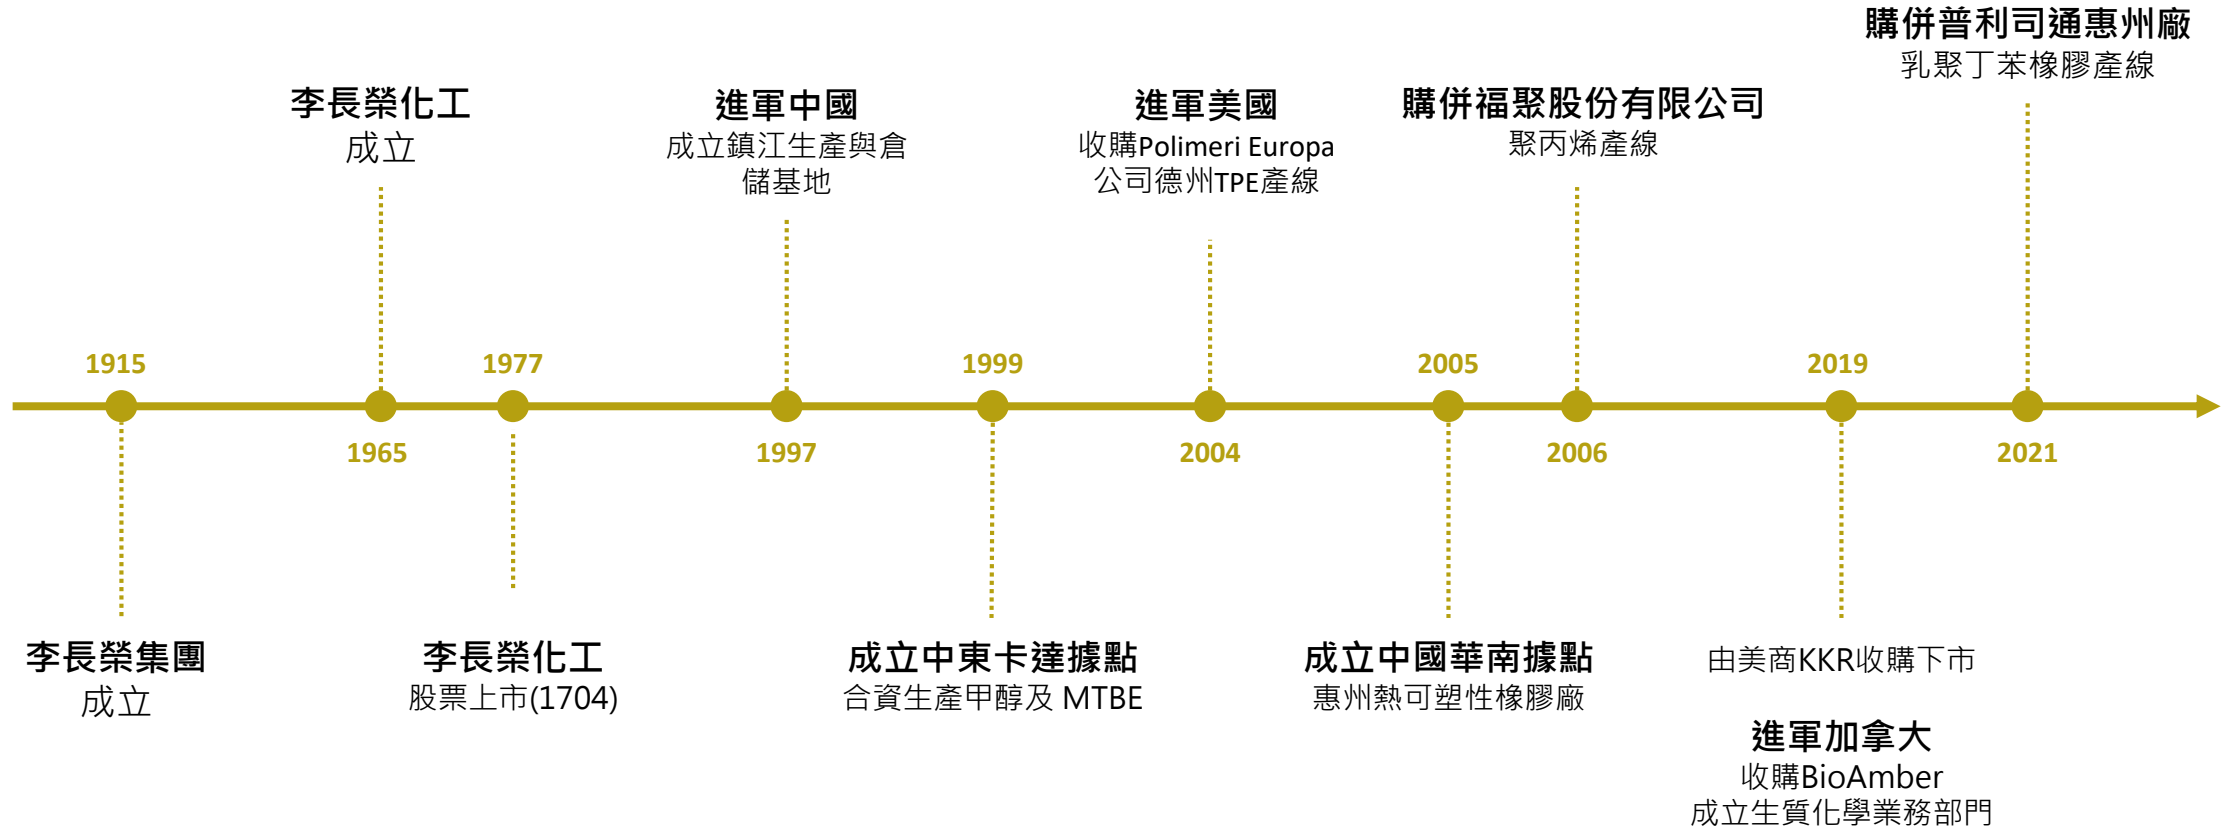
購併普利司通惠州廠
乳聚丁苯橡膠產線

李長榮化工
成立

進軍中國
成立鎮江生產與倉儲基地

進軍美國
收購Polimeri Europa公司德州TPE產線

購併福聚股份有限公司
聚丙烯產線

1915
1977
1999
2005
2019

1965
1997
2004
2006
2021

李長榮集團
成立

李長榮化工
股票上市(1704)

成立中東卡達據點
合資生產甲醇及 MTBE

成立中國華南據點
惠州熱可塑性橡膠廠

由美商KKR收購下市

進軍加拿大
收購BioAmber
成立生質化學業務部門